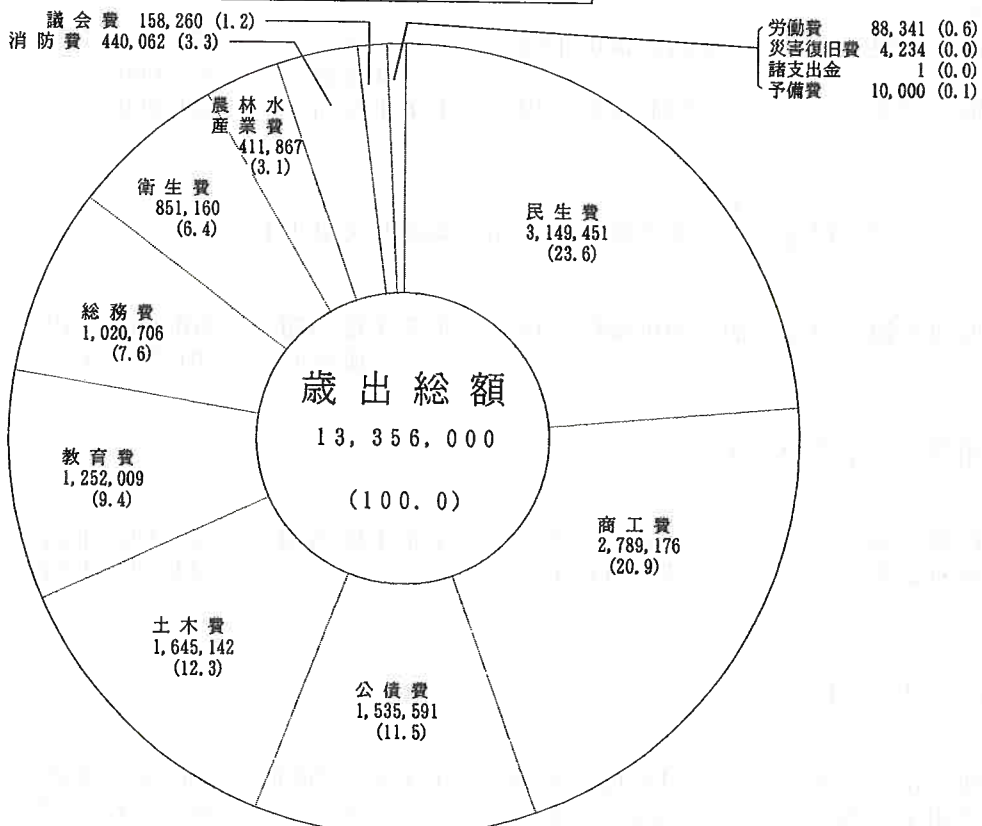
議会費 158,260 (1.2)
消防費 440,062 (3.3)

労働費 88,341 (0.6)
災害復旧費 4,234 (0.0)
諸支出金 1 (0.0)
予備費 10,000 (0.1)

農林水産業費
411,867
(3.1)

衛生費
851,160
(6.4)

民生費
3,149,451
(23.6)

総務費
1,020,706
(7.6)

歳出総額
13,356,000
(100.0)

教育費
1,252,009
(9.4)

商工費
2,789,176
(20.9)

土木費
1,645,142
(12.3)

公債費
1,535,591
(11.5)